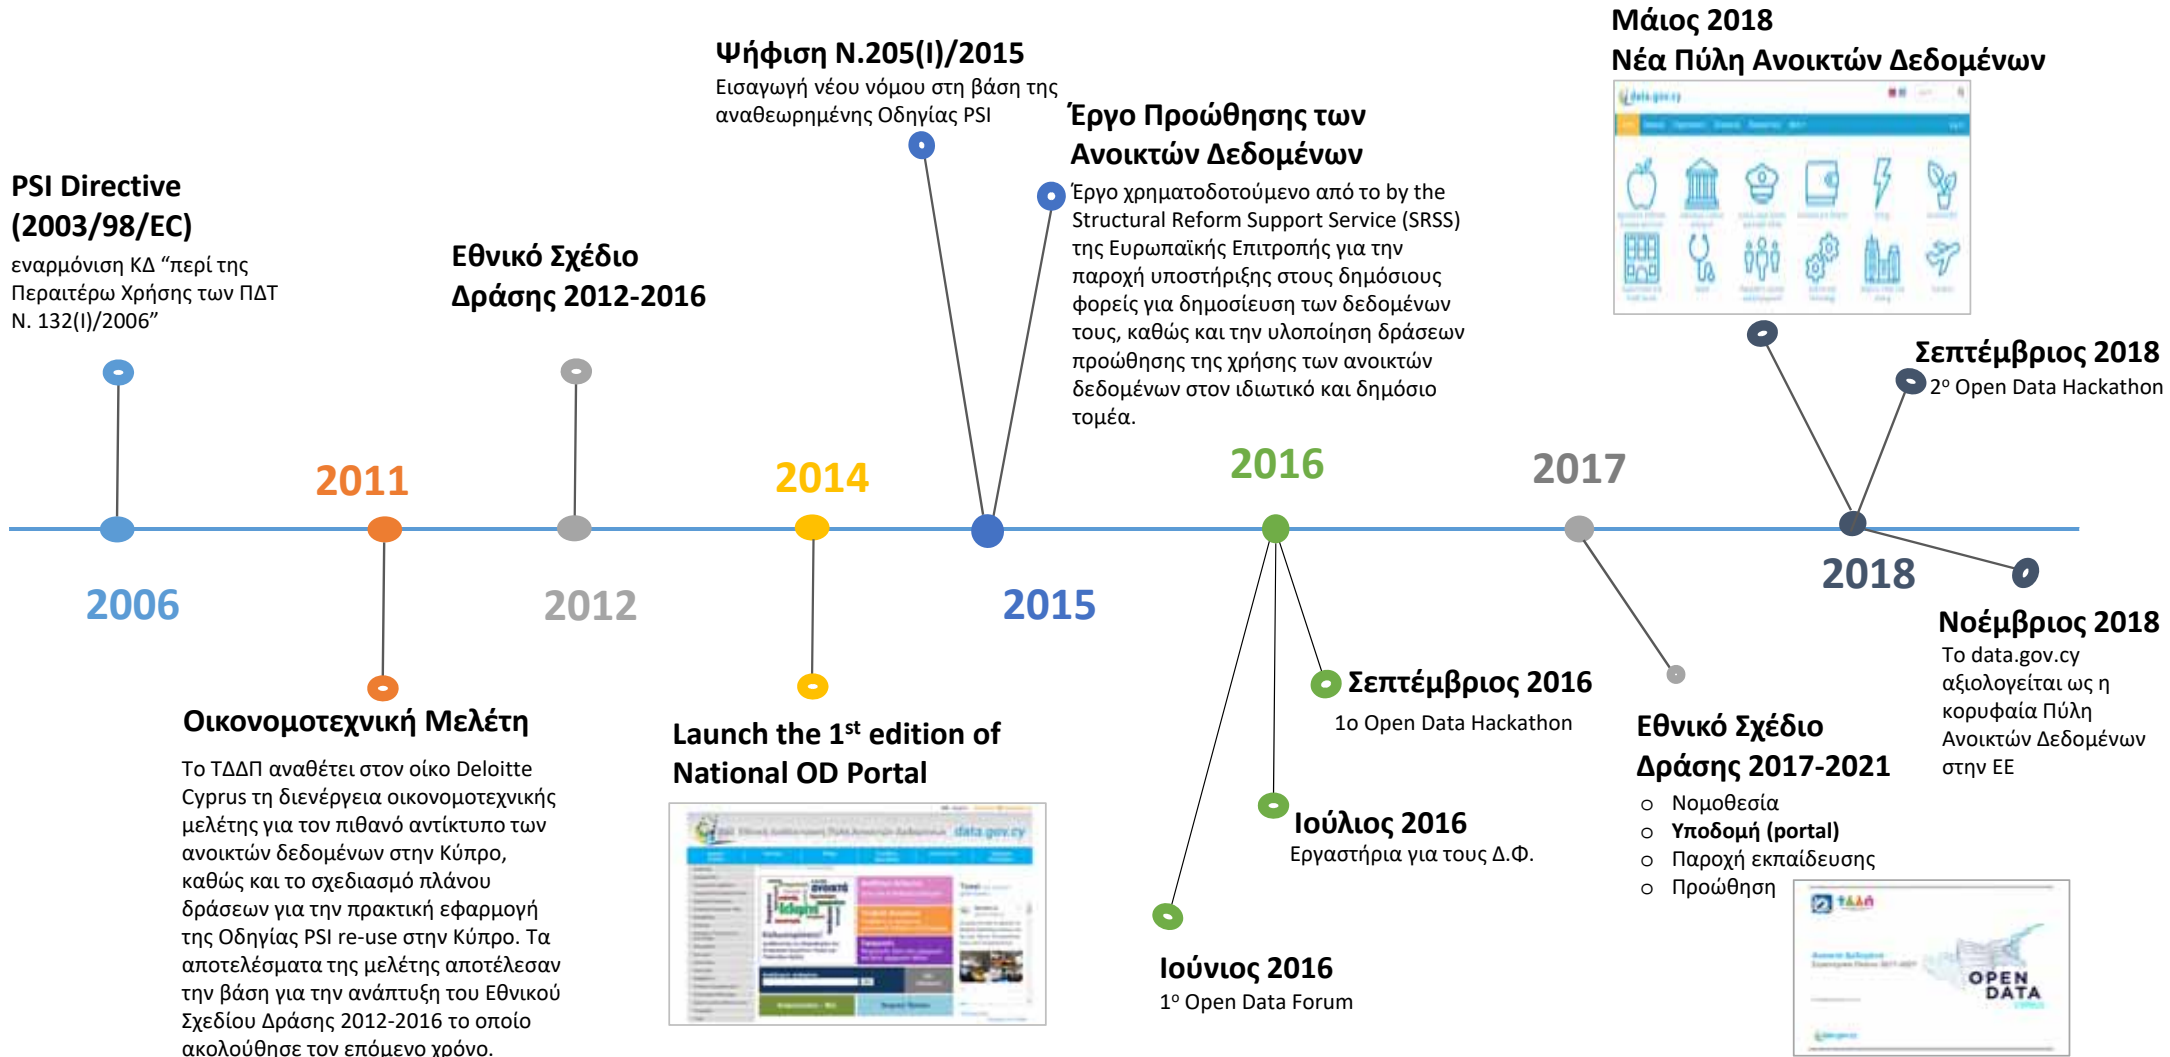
Μάιος 2018
Νέα Πύλη Ανοικτών Δεδομένων

Ψήφιση Ν.205(Ι)/2015
Εισαγωγή νέου νόμου στη βάση της αναθεωρημένης Οδηγίας PSI

Έργο Προώθησης των Ανοικτών Δεδομένων
Έργο χρηματοδοτούμενο από το by the Structural Reform Support Service (SRSS) της Ευρωπαϊκής Επιτροπής για την παροχή υποστήριξης στους δημόσιους φορείς για δημοσίευση των δεδομένων τους, καθώς και την υλοποίηση δράσεων προώθησης της χρήσης των ανοικτών δεδομένων στον ιδιωτικό και δημόσιο τομέα.

PSI Directive (2003/98/EC)
εναρμόνιση ΚΔ "περί της Περαιτέρω Χρήσης των ΠΔΤ Ν. 132(Ι)/2006"

Εθνικό Σχέδιο Δράσης 2012-2016

Σεπτέμβριος 2018
$2^{o}$ Open Data Hackathon

2011
2014
2016
2017
2006
2012
2015
2018

Νοέμβριος 2018
Το data.gov.cy αξιολογείται ως η κορυφαία Πύλη Ανοικτών Δεδομένων στην ΕΕ

Οικονομοτεχνική Μελέτη
Το ΤΔΔΠ αναθέτει στον οίκο Deloitte Cyprus τη διενέργεια οικονομοτεχνικής μελέτης για τον πιθανό αντίκτυπο των ανοικτών δεδομένων στην Κύπρο, καθώς και το σχεδιασμό πλάνου δράσεων για την πρακτική εφαρμογή της Οδηγίας PSI re-use στην Κύπρο. Τα αποτελέσματα της μελέτης αποτέλεσαν την βάση για την ανάπτυξη του Εθνικού Σχεδίου Δράσης 2012-2016 το οποίο ακολούθησε τον επόμενο χρόνο.

Launch the $1^{st}$ edition of National OD Portal

Σεπτέμβριος 2016
1o Open Data Hackathon

Ιούλιος 2016
Εργαστήρια για τους Δ.Φ.

Ιούνιος 2016
$1^{o}$ Open Data Forum

Εθνικό Σχέδιο Δράσης 2017-2021
o Νομοθεσία
o **Υποδομή (portal)**
o Παροχή εκπαίδευσης
o Προώθηση

OPEN DATA